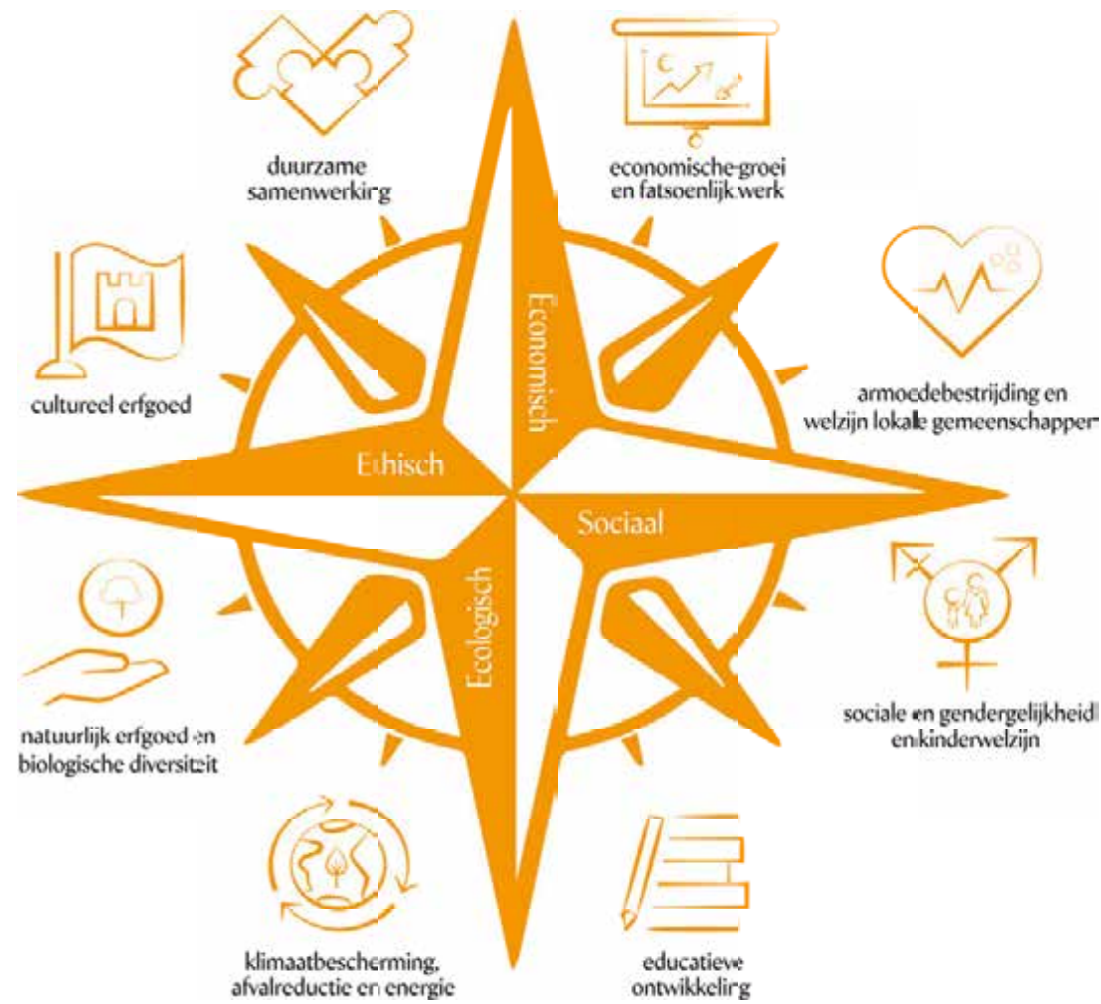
duurzame samenwerking

economische groei en fatsoenlijk werk

cultureel erfgoed

Economisch

Ethisch

armoedebestrijding en welzijn lokale gemeenschappen

Sociaal

Ecologisch

natuurlijk erfgoed en biologische diversiteit

sociale en gendergelijkheid en kinderwelzijn

klimaatbescherming, afvalreductie en energie

educatieve ontwikkeling